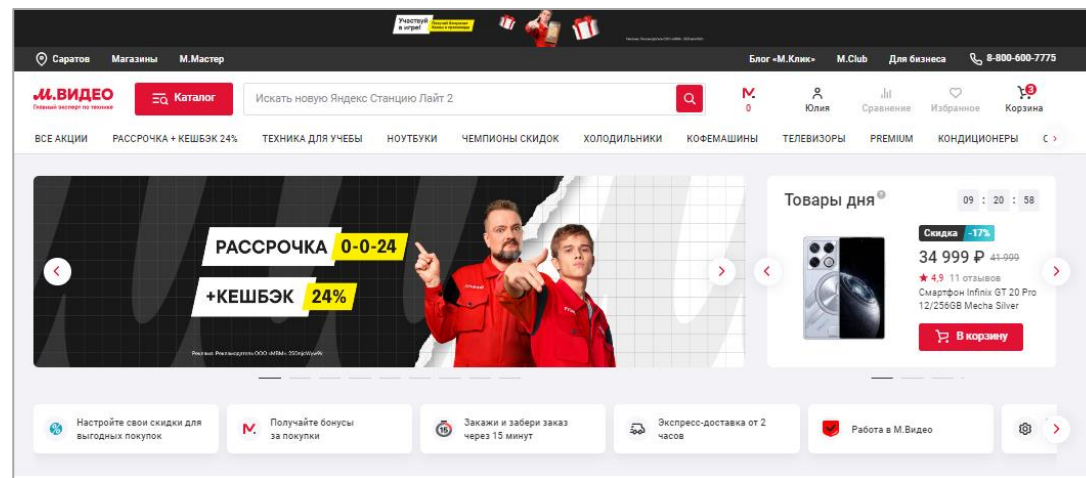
Участвуй в игре!

Саратов Магазины М.Мастер

Блог «М.Клик» M.Club Для бизнеса 8-800-600-7775

М.ВИДЕО
Главный эксперт по технике

Каталог

Искать новую Яндекс Станцию Лайт 2

0 Юлия Сравнение Избранное Корзина

ВСЕ АКЦИИ РАССРОЧКА + КЕШБЭК 24% ТЕХНИКА ДЛЯ УЧЕБЫ НОУТБУКИ ЧЕМПИОНЫ СКИДОК ХОЛОДИЛЬНИКИ КОФЕМАШИНЫ ТЕЛЕВИЗОРЫ PREMIUM КОНДИЦИОНЕРЫ

РАССРОЧКА 0-0-24
+КЕШБЭК 24%

Реклама. Рекламодатель ООО «МВМ». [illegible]

Товары дня

09 : 20 : 58

Скидка -17%
34 999 ₽ 41 999
★ 4,9 11 отзывов
Смартфон Infinix GT 20 Pro 12/256GB Mecha Silver

В корзину

Настройте свои скидки для выгодных покупок

Получайте бонусы за покупки

Закажи и забери заказ через 15 минут

Экспресс-доставка от 2 часов

Работа в М.Видео